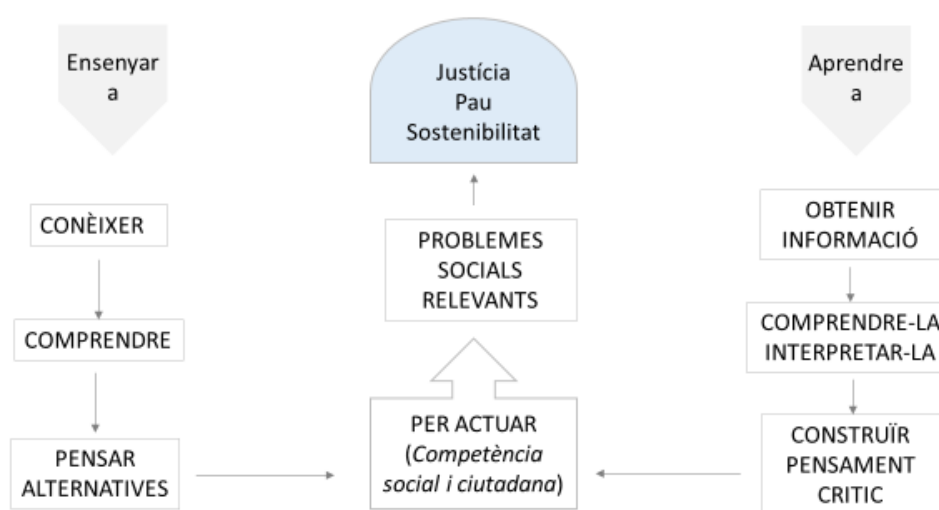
Ensenyar a

Justícia
Pau
Sostenibilitat

Aprendre a

CONÈIXER

COMPRENDRE

PENSAR ALTERNATIVES

PROBLEMES SOCIALS RELEVANTS

PER ACTUAR (*Competència social i ciutadana*)

OBTENIR INFORMACIÓ

COMPRENDRE-LA INTERPRETAR-LA

CONSTRUÏR PENSAMENT CRITIC